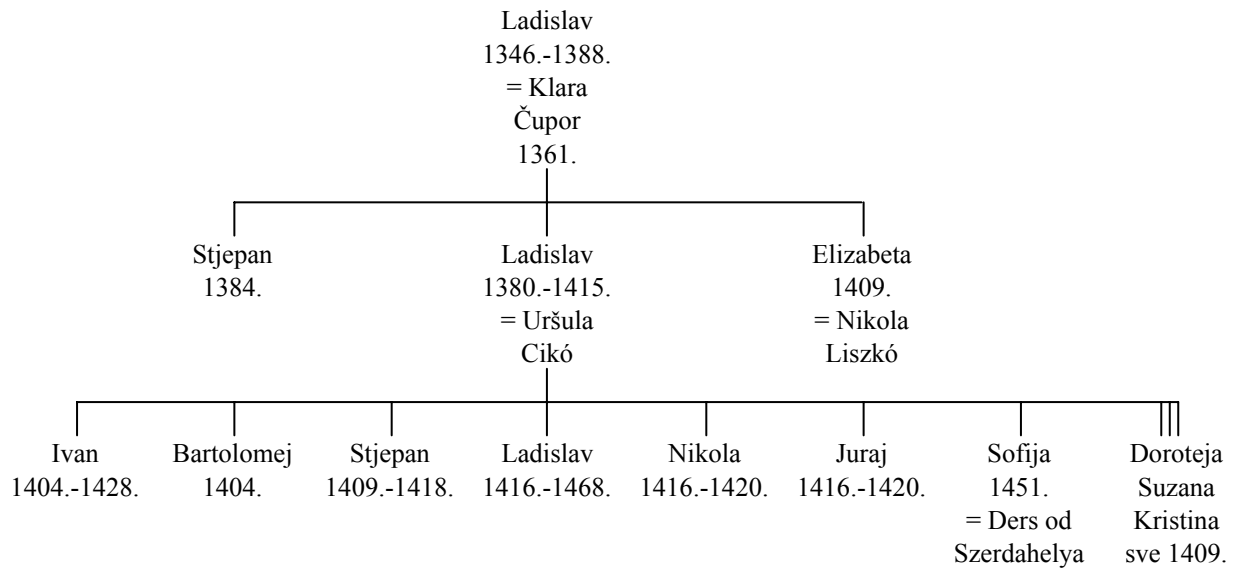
Ladislav
1346.-1388.
= Klara
Čupor
1361.

Stjepan
1384.

Ladislav
1380.-1415.
= Uršula
Cikó

Elizabeta
1409.
= Nikola
Liszkó

Ivan
1404.-1428.

Bartolomej
1404.

Stjepan
1409.-1418.

Ladislav
1416.-1468.

Nikola
1416.-1420.

Juraj
1416.-1420.

Sofija
1451.
= Ders od
Szerdahelya

Doroteja
Suzana
Kristina
sve 1409.